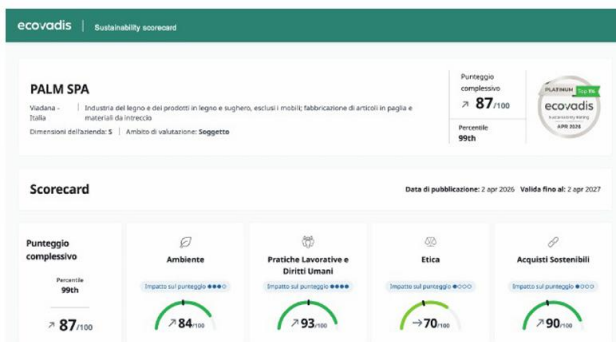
ecovadis | Sustainability scorecard

PALM SPA

Viadana - Italia | Industria del legno e dei prodotti in legno e sughero, esclusi i mobili; fabbricazione di articoli in paglia e materiali da intreccio

Dimensioni dell'azienda: S | Ambito di valutazione: Soggetto

Punteggio complessivo
↗ 87/100

Percentile
99th

PLATINUM Top 1%
ecovadis
Sustainability Rating
APR 2026

Scorecard

Data di pubblicazione: 2 apr 2026 Valido fino al: 2 apr 2027

Punteggio complessivo
Percentile
99th
↗ 87/100

Ambiente
Impatto sul punteggio ●●●○
↗ 84/100

Pratiche Lavorative e Diritti Umani
Impatto sul punteggio ●●●●
↗ 93/100

Etica
Impatto sul punteggio ●○○○
→ 70/100

Acquisti Sostenibili
Impatto sul punteggio ●○○○
↗ 90/100